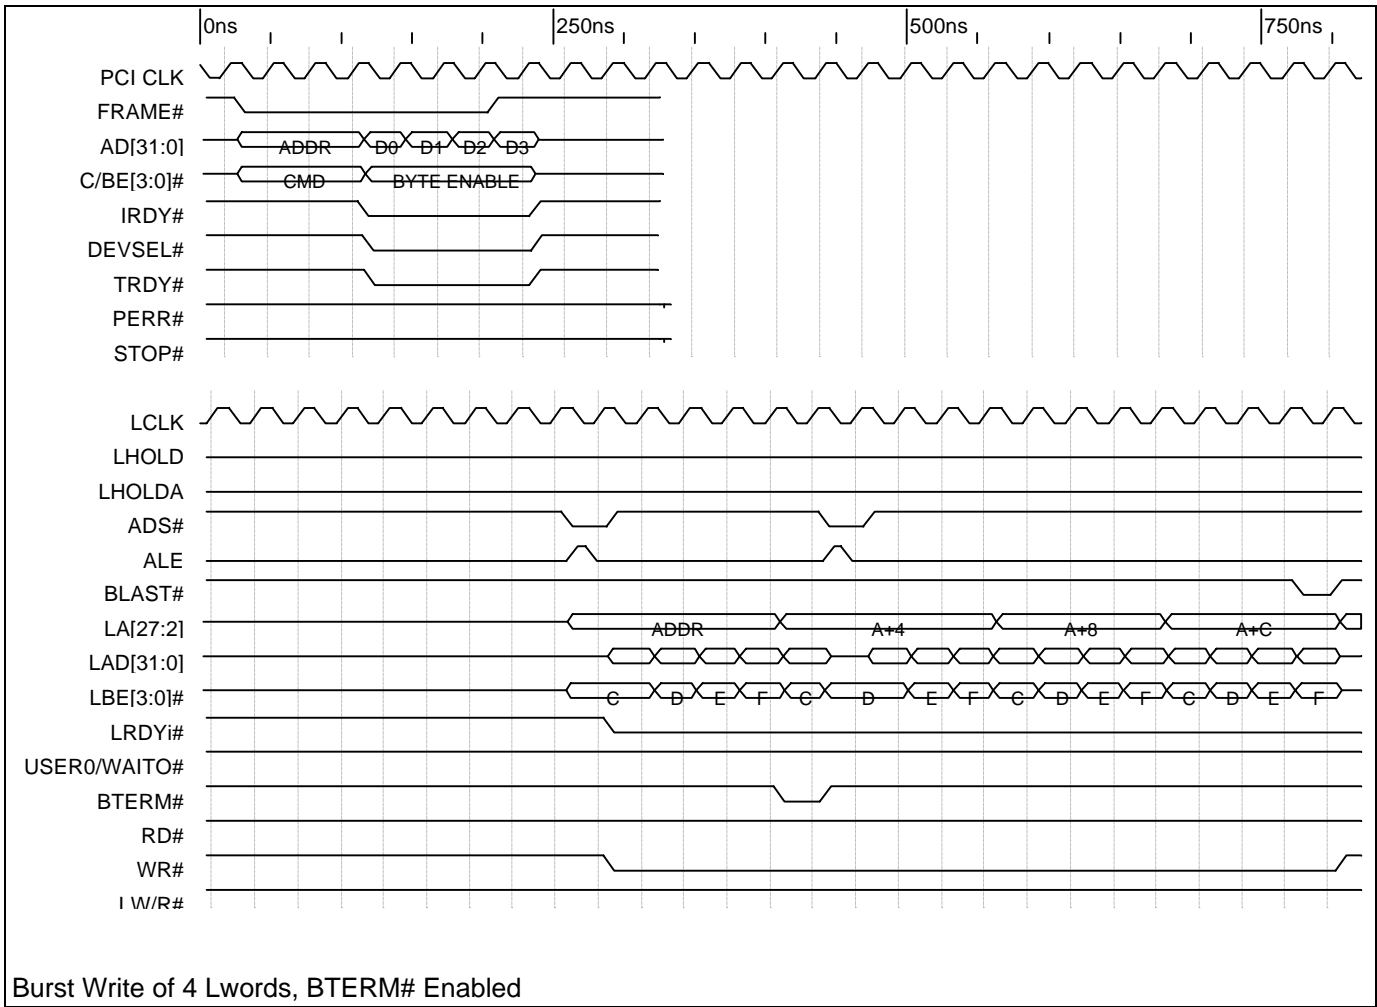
0ns 250ns 500ns 750ns

PCI CLK
FRAME#
AD[31:0] ADDR D0 D1 D2 D3
C/BE[3:0]# CMD BYTE ENABLE
IRDY#
DEVSEL#
TRDY#
PERR#
STOP#

LCLK
LHOLD
LHOLDA
ADS#
ALE
BLAST#
LA[27:2] ADDR A+4 A+8 A+C
LAD[31:0]
LBE[3:0]# C D E F C D E F C D E F C D E F
LRDYi#
USER0/WAITO#
BTERM#
RD#
WR#
LW/R#

Burst Write of 4 Lwords, BTERM# Enabled